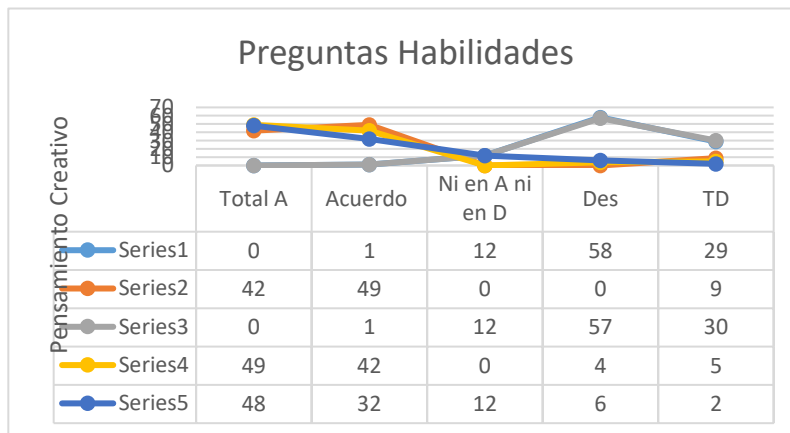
Preguntas Habilidades

70
60
50
40
30
20
10
0

Pensamiento Creativo

| | Total A | Acuerdo | Ni en A ni en D | Des | TD |
|---|---|---|---|---|---|
| Series1 | 0 | 1 | 12 | 58 | 29 |
| Series2 | 42 | 49 | 0 | 0 | 9 |
| Series3 | 0 | 1 | 12 | 57 | 30 |
| Series4 | 49 | 42 | 0 | 4 | 5 |
| Series5 | 48 | 32 | 12 | 6 | 2 |